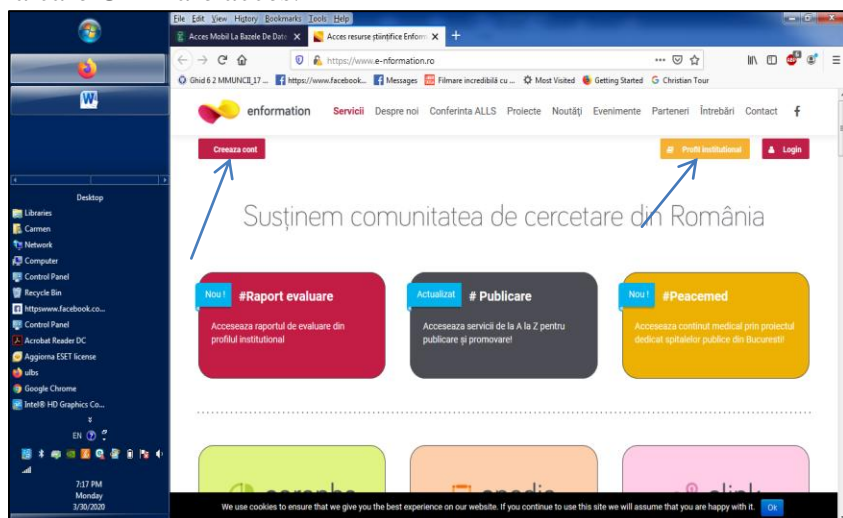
File Edit View History Bookmarks Tools Help

Acces Mobil La Bazele De Date
Acces resurse științifice Enform

https://www.e-nformation.ro

Ghid 6 2 MMUNCII_17 ... https://www.facebook... Messages Filmare incredibilă cu ... Most Visited Getting Started Christian Tour

Desktop
Libraries
Carmen
Network
Computer
Control Panel
Recycle Bin
httpswww.facebook.co...
Control Panel
Acrobat Reader DC
Aggiorna ESET license
ulbs
Google Chrome
Intel® HD Graphics Co...

EN

7:17 PM
Monday
3/30/2020

enformation

Servicii Despre noi Conferinta ALLS Proiecte Noutăți Evenimente Parteneri Întrebări Contact

Creeaza cont

Profil institutional

Login

Susținem comunitatea de cercetare din România

Nou! #Raport evaluare
Acceseaza raportul de evaluare din profilul institutional

Actualizat # Publicare
Acceseaza servicii de la A la Z pentru publicare și promovare!

Nou! #Peacemed
Acceseaza continut medical prin proiectul dedicat spitalelor publice din Bucuresti!

We use cookies to ensure that we give you the best experience on our website. If you continue to use this site we will assume that you are happy with it.
Ok